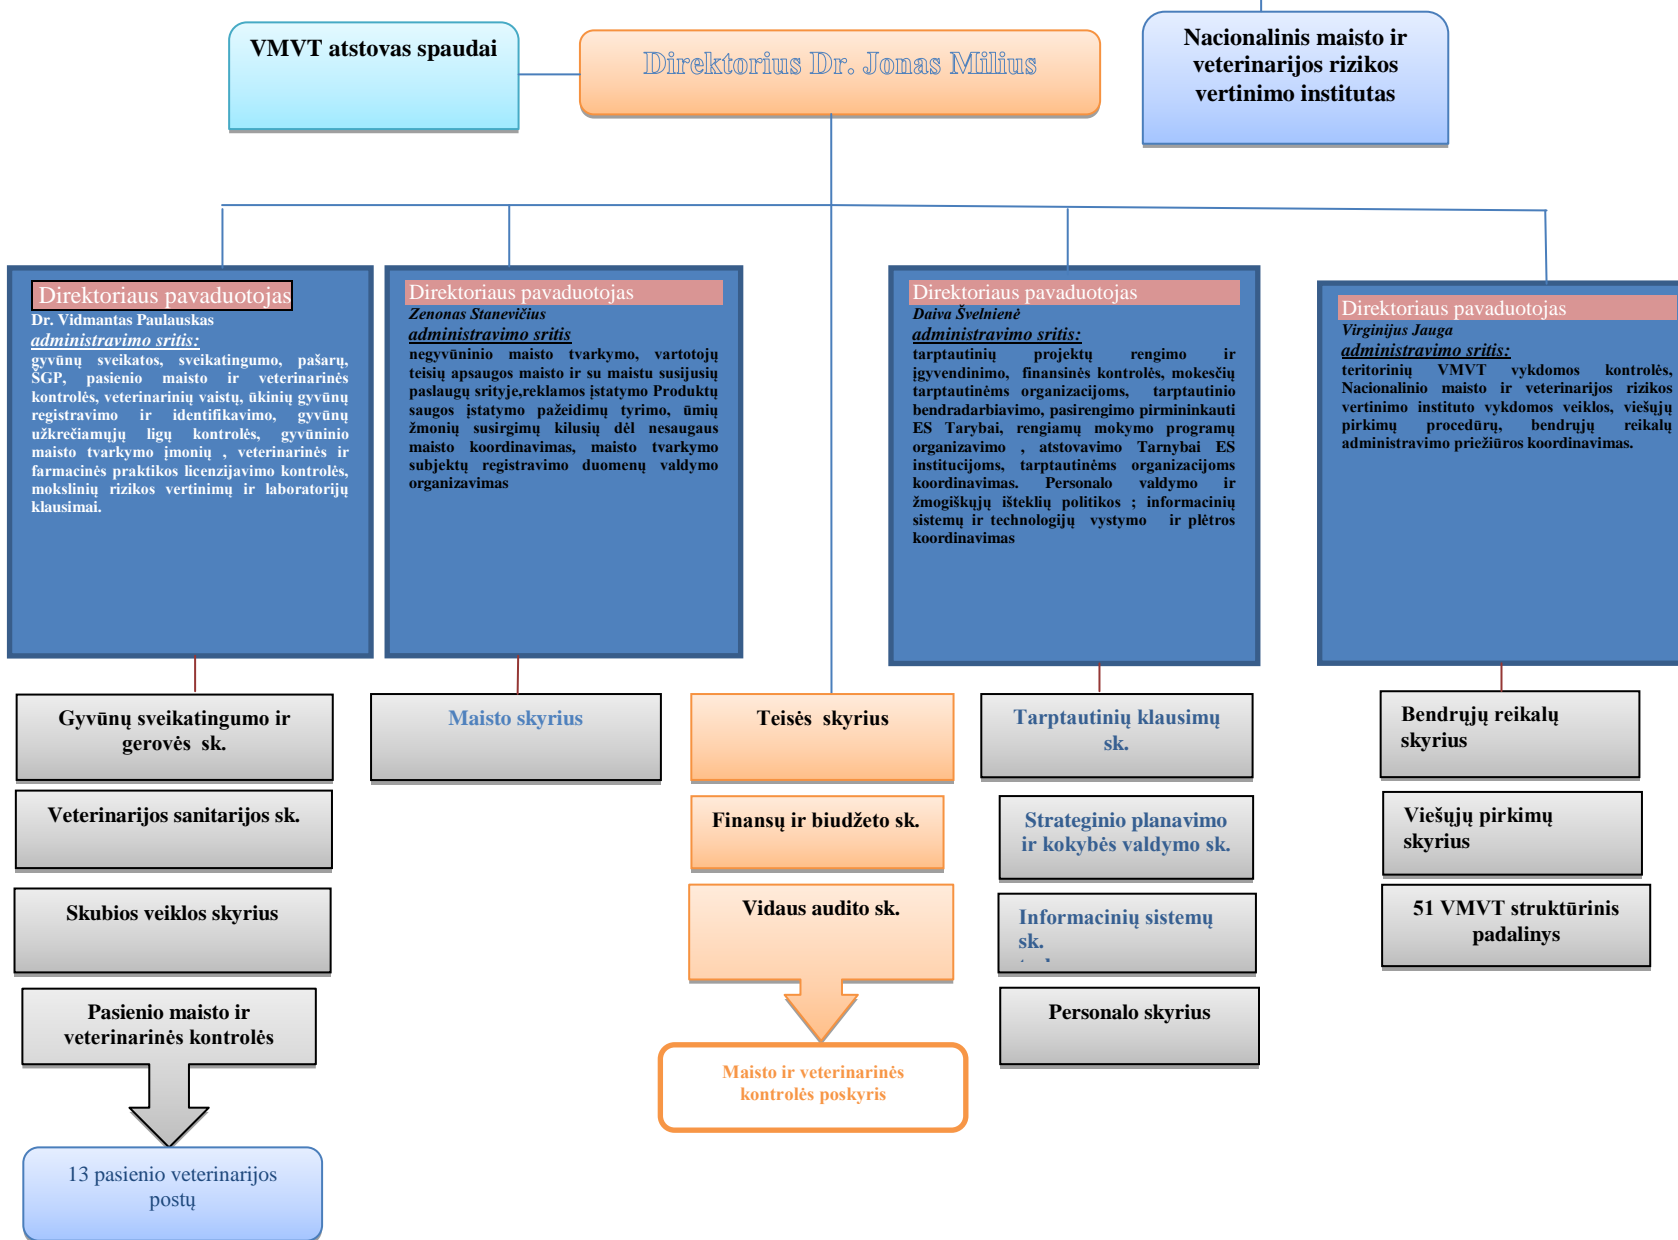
VMVT atstovas spaudai

Direktorius Dr. Jonas Milius

Nacionalinis maisto ir veterinarijos rizikos vertinimo institutas

Direktoriaus pavaduotojas
Dr. Vidmantas Paulauskas
administravimo sritis:
gyvūnų sveikatos, sveikatingumo, pašarų, SGP, pasienio maisto ir veterinarinės kontrolės, veterinarinių vaistų, ūkinių gyvūnų registravimo ir identifikavimo, gyvūnų užkrečiamųjų ligų kontrolės, gyvūninio maisto tvarkymo įmonių , veterinarinės ir farmacinės praktikos licenzijavimo kontrolės, mokslinių rizikos vertinimų ir laboratorijų klausimai.

Direktoriaus pavaduotojas
Zenonas Stanevičius
administravimo sritis
negyvūninio maisto tvarkymo, vartotojų teisių apsaugos maisto ir su maistu susijusių paslaugų srityje,reklamos įstatymo Produktų saugos įstatymo pažeidimų tyrimo, ūmių žmonių susirgimų kilusių dėl nesaugaus maisto koordinavimas, maisto tvarkymo subjektų registravimo duomenų valdymo organizavimas

Direktoriaus pavaduotojas
Daiva Švelnienė
administravimo sritis:
tarptautinių projektų rengimo ir įgyvendinimo, finansinės kontrolės, mokesčių tarptautinėms organizacijoms, tarptautinio bendradarbiavimo, pasirengimo pirmininkauti ES Tarybai, rengiamų mokymo programų organizavimo , atstovavimo Tarnybai ES institucijoms, tarptautinėms organizacijoms koordinavimas. Personalo valdymo ir žmogiškųjų išteklių politikos ; informacinių sistemų ir technologijų vystymo ir plėtros koordinavimas

Direktoriaus pavaduotojas
Virginijus Jauga
administravimo sritis:
teritorinių VMVT vykdomos kontrolės, Nacionalinio maisto ir veterinarijos rizikos vertinimo instituto vykdomos veiklos, viešųjų pirkimų procedūrų, bendrųjų reikalų administravimo priežiūros koordinavimas.

Gyvūnų sveikatingumo ir gerovės sk.

Veterinarijos sanitarijos sk.

Skubios veiklos skyrius

Pasienio maisto ir veterinarinės kontrolės

13 pasienio veterinarijos postų

Maisto skyrius

Teisės skyrius

Finansų ir biudžeto sk.

Vidaus audito sk.

Maisto ir veterinarinės kontrolės poskyris

Tarptautinių klausimų sk.

Strateginio planavimo ir kokybės valdymo sk.

Informacinių sistemų sk.

Personalo skyrius

Bendrųjų reikalų skyrius

Viešųjų pirkimų skyrius

51 VMVT struktūrinis padalinys